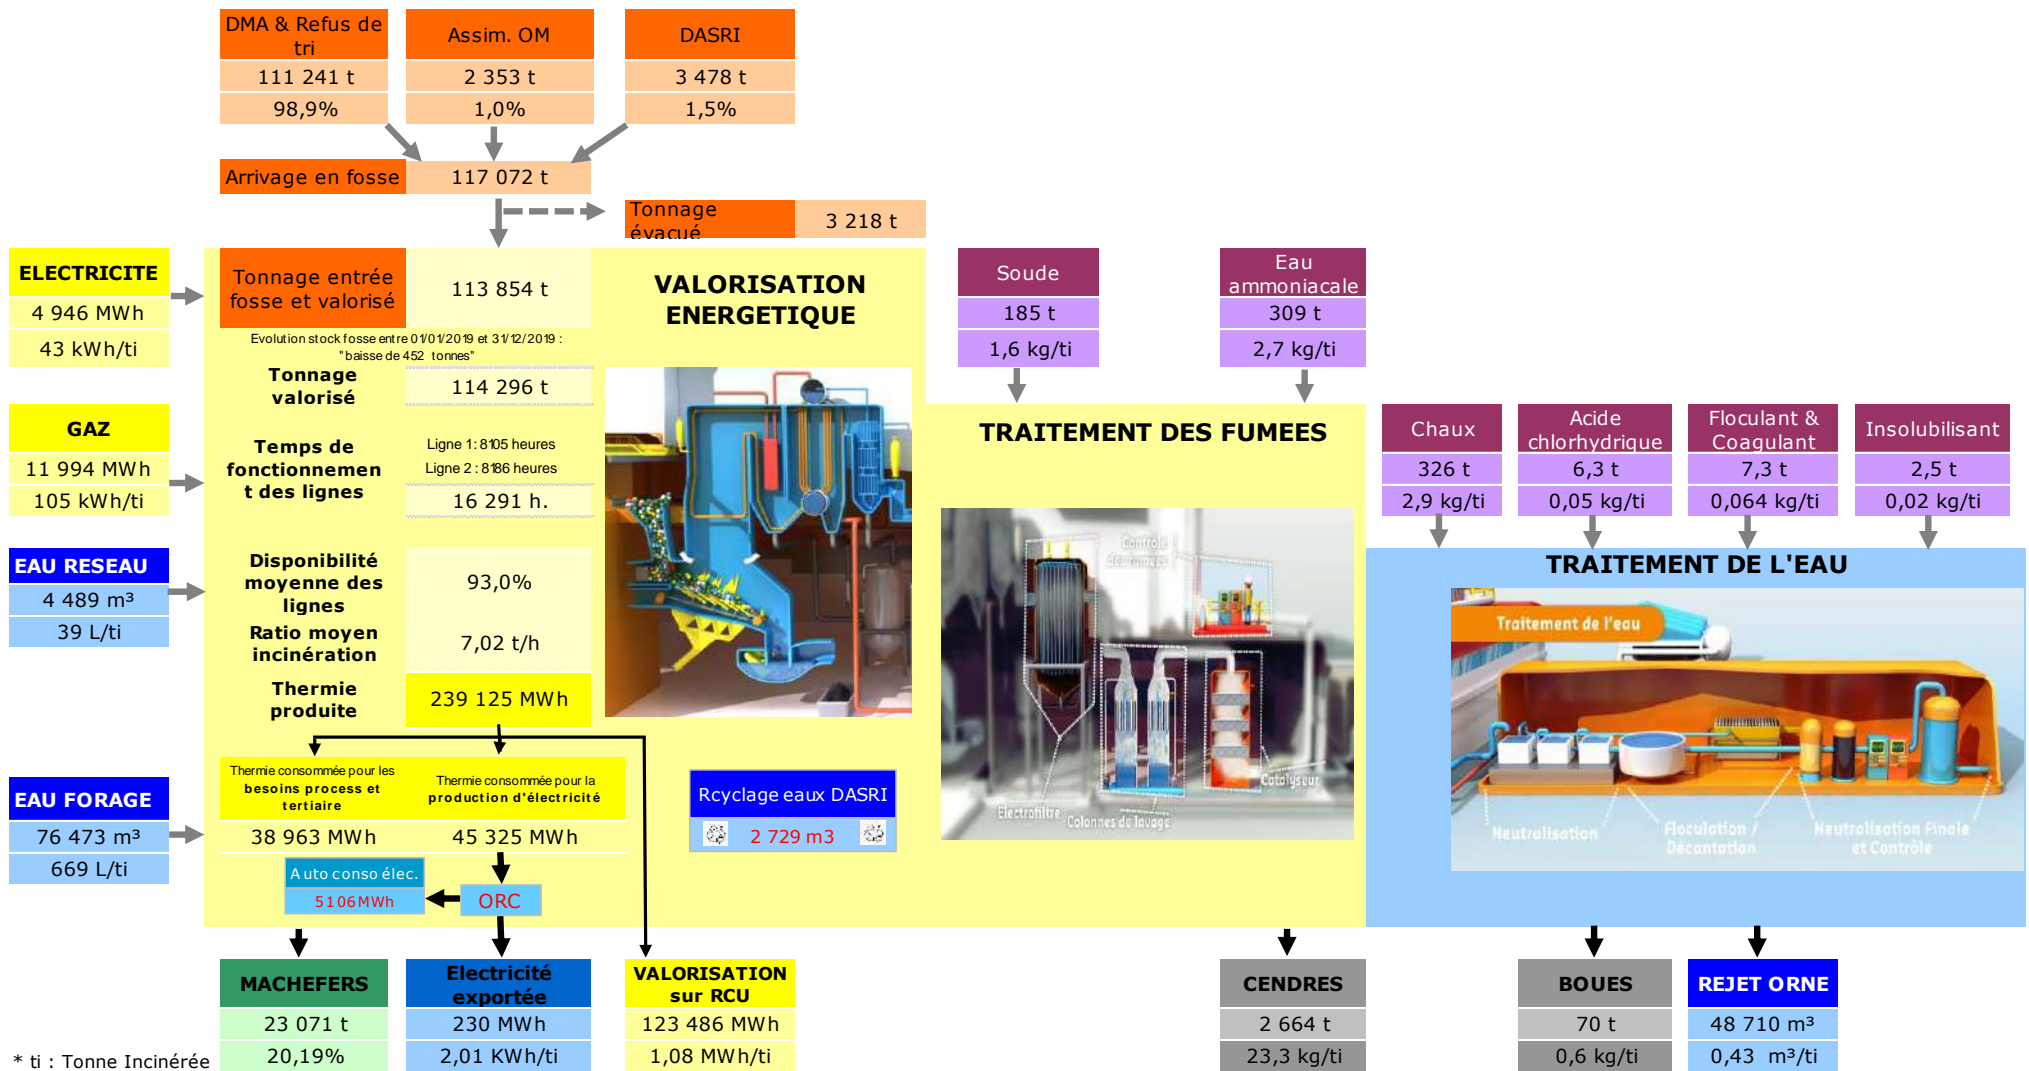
DMA & Refus de tri
111 241 t
98,9%

Assim. OM
2 353 t
1,0%

DASRI
3 478 t
1,5%

Arrivage en fosse 117 072 t

Tonnage évacué 3 218 t

ELECTRICITE
4 946 MWh
43 kWh/ti

GAZ
11 994 MWh
105 kWh/ti

EAU RESEAU
4 489 m³
39 L/ti

EAU FORAGE
76 473 m³
669 L/ti

Tonnage entrée fosse et valorisé 113 854 t

Evolution stock fosse entre 01/01/2019 et 31/12/2019 : "baisse de 452 tonnes"

Tonnage valorisé 114 296 t

Temps de fonctionnement des lignes
Ligne 1 : 8105 heures
Ligne 2 : 8186 heures
16 291 h.

Disponibilité moyenne des lignes 93,0%

Ratio moyen incinération 7,02 t/h

Thermie produite 239 125 MWh

VALORISATION ENERGETIQUE

Thermie consommée pour les besoins process et tertiaire
38 963 MWh

Thermie consommée pour la production d'électricité
45 325 MWh

Auto conso élec.
5106 MWh

ORC

Rcyclage eaux DASRI
2 729 m3

Soude
185 t
1,6 kg/ti

Eau ammoniacale
309 t
2,7 kg/ti

TRAITEMENT DES FUMEES

Contrôle des fumées
Electrofiltre
Colonnes de lavage
Catalyseur

Chaux
326 t
2,9 kg/ti

Acide chlorhydrique
6,3 t
0,05 kg/ti

Floculant & Coagulant
7,3 t
0,064 kg/ti

Insolubilisant
2,5 t
0,02 kg/ti

TRAITEMENT DE L'EAU

Traitement de l'eau
Neutralisation
Floculation / Décantation
Neutralisation Finale et Contrôle

MACHEFERS
23 071 t
20,19%

Electricité exportée
230 MWh
2,01 KWh/ti

VALORISATION sur RCU
123 486 MWh
1,08 MWh/ti

CENDRES
2 664 t
23,3 kg/ti

BOUES
70 t
0,6 kg/ti

REJET ORNE
48 710 m³
0,43 m³/ti

* ti : Tonne Incinérée